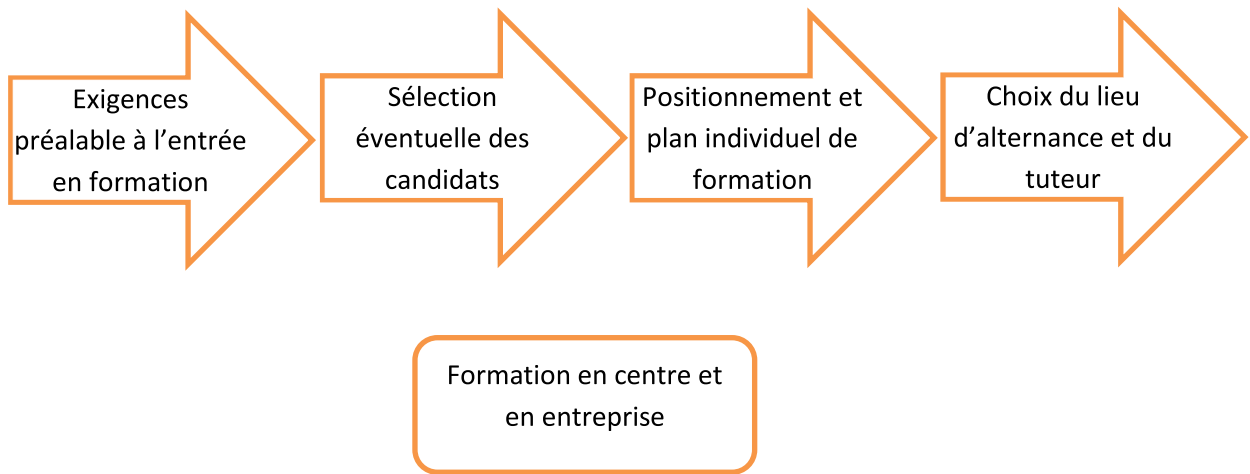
Exigences préalable à l’entrée en formation

Sélection éventuelle des candidats

Positionnement et plan individuel de formation

Choix du lieu d’alternance et du tuteur

Formation en centre et en entreprise